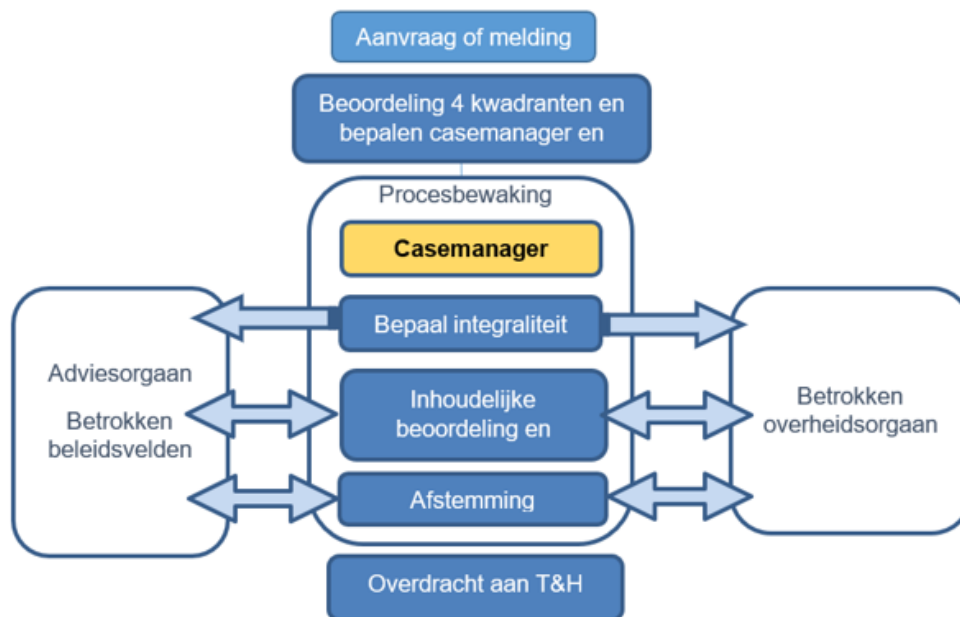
Aanvraag of melding

Beoordeling 4 kwadranten en bepalen casemanager en

Procesbewaking

Casemanager

Bepaal integraliteit

Inhoudelijke beoordeling en

Afstemming

Overdracht aan T&H

Adviesorgaan

Betrokken beleidsvelden

Betrokken overheidsorgaan